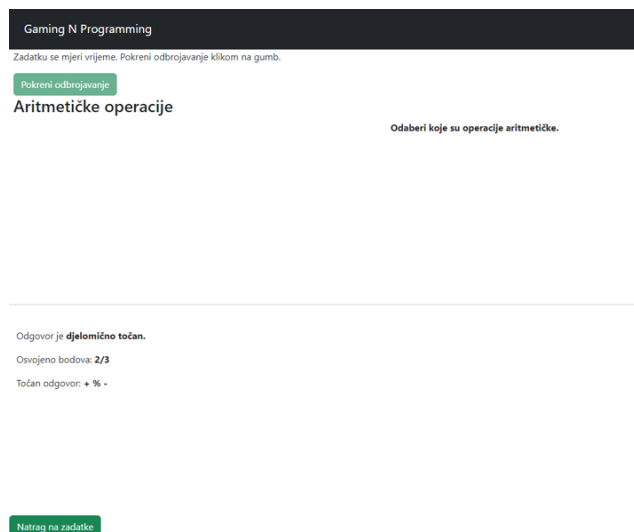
Gaming N Programming

Zadatku se mjeri vrijeme. Pokreni odbrojavanje klikom na gumb.

Pokreni odbrojavanje

Aritmetičke operacije

Odaberi koje su operacije aritmetičke.

Odgovor je djelomično točan.

Osvojeno bodova: 2/3

Točan odgovor: + % -

Natrag na zadatke